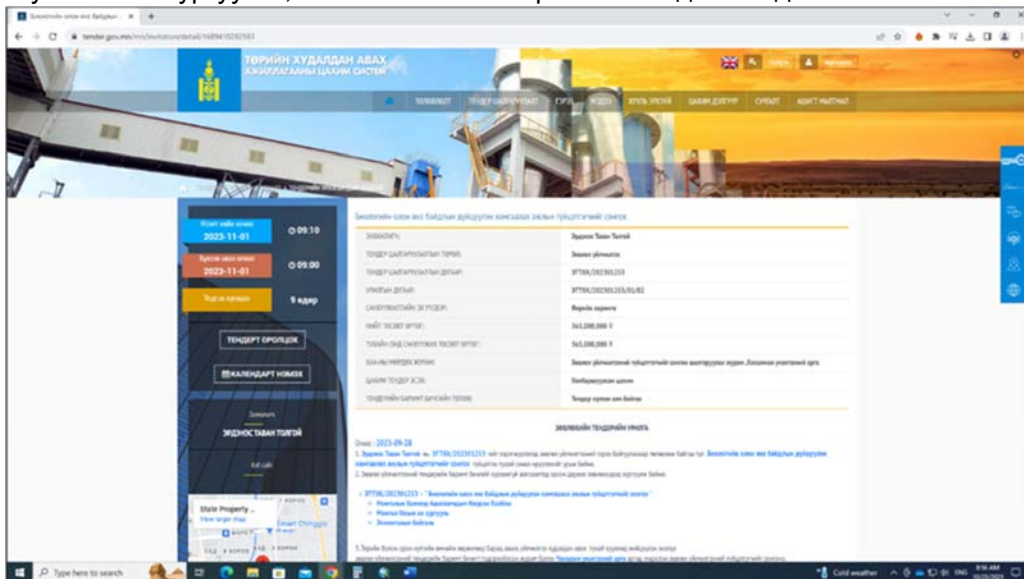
tender.gov.mn/mn/invitation/detail/1689410282583

ТӨРИЙН ХУДАЛДАН АВАХ АЖИЛЛАГААНЫ ЦАХИМ СИСТЕМ

Нэвтрэх Бүртгүүлэх

ТЕНДЕР ШАЛГАРУУЛАЛТ ГЭРЭЭ ХУУЛЬ ЭРХ ЗҮЙ ЦАХИМ ДЭЛГҮҮР СУРГАЛТ АСУУЛТ ХАРИУЛТ

Нээлт хийх огноо 2023-11-01 09:10

Хүлээн авах огноо 2023-11-01 09:00

Үлдсэн хугацаа 9 өдөр

ТЕНДЕРТ ОРОЛЦОХ

КАЛЕНДАРТ НЭМЭХ

Захиалагч

ЭРДЭНЭС ТАВАН ТОЛГОЙ

Вэб сайт

State Property ...
View larger map

Биологийн олон янз байдлын дүйцүүлэн хамгаалах әхлэл түйцүүлэгчийн сонгох

| ЗАХИАЛАГЧ: | Эрдэнэс Таван Толгой |
|---|---|
| ТЕНДЕР ШАЛГАРУУЛАЛТЫН ТӨРӨЛ: | Зөвлөх үйлчилгээ |
| ТЕНДЕР ШАЛГАРУУЛАЛТЫН ДУГААР: | ЭТТХК/202301213 |
| УРИЛГЫН ДУГААР: | ЭТТХК/202301213/01/02 |
| САНХҮҮЖИЛТИЙН ЭХ ҮҮСВЭР: | Өөрийн хөрөнгө |
| НИЙТ ТӨСВИЙН ӨРТӨГ: | 365,000,000 ₮ |
| ТУХАЙН ОНД САНХҮҮЖИХ ТӨСВИЙН ӨРТӨГ: | 365,000,000 ₮ |
| ХЭЛ-НЫ ЗӨВЛӨЛ ЖОРЖ: | Зөвлөх үйлчилгээний түйцүүлэгчийн сонгон шалгаруулах журам ,Хөндлөнгийн үнэлгээний арга |
| ЦАХИМ ТЕНДЕР ЭСЭХ: | Хэлбэрдүүлсэн цахим |
| ТЕНДЕРИЙН БАРИЛТ БАРИЛТЫН ТӨЛӨВ: | Тендер нээлт хийгдээгүй |

ЗӨВЛӨХИЙН ТЕНДЕРИЙН УРИЛГА

Огноо : 2023-09-28

1. Эрдэнэс Таван Толгой ХК ЭТТХК/202301213 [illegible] Биологийн олон янз байдлын дүйцүүлэн хамгаалах әхлэл түйцүүлэгчийн сонгох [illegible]
2. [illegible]

ЭТТХК/202301213 - "Биологийн олон янз байдлын дүйцүүлэн хамгаалах әхлэл түйцүүлэгчийн сонгох"
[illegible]
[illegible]
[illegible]

3. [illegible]

Type here to search

Cold weather ENG 9:56 AM